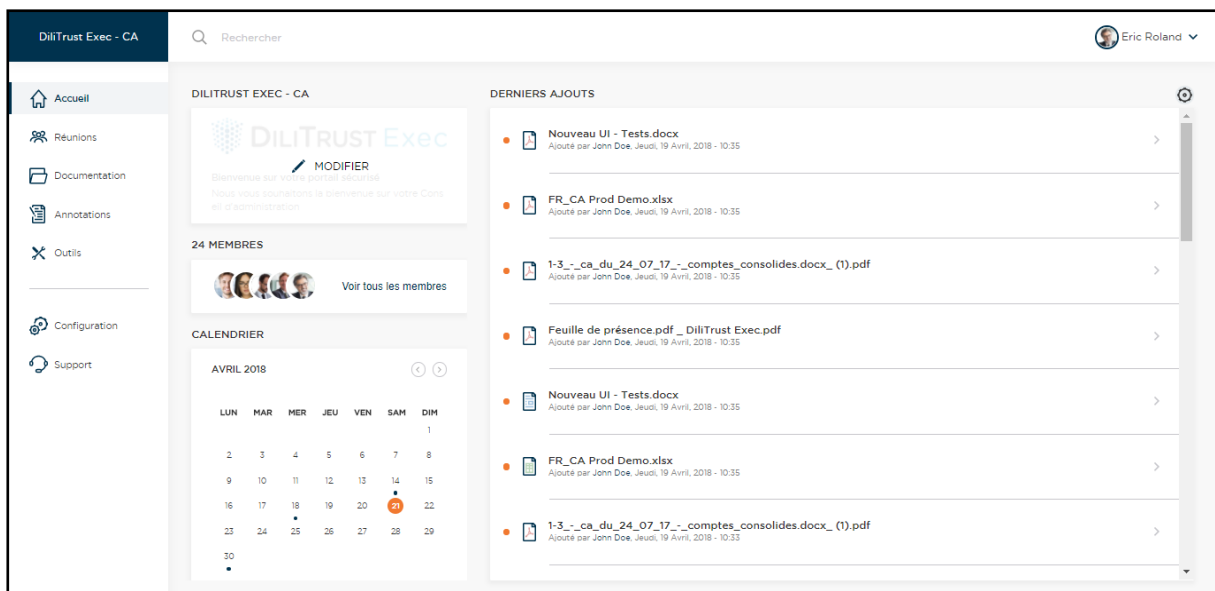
DiliTrust Exec - CA

Rechercher

Eric Roland

Accueil
Réunions
Documentation
Annotations
Outils
Configuration
Support

DILITRUST EXEC - CA

DILITRUST Exec
MODIFIER
Bienvenue sur votre portail sécurisé
Nous vous souhaitons la bienvenue sur votre Conseil d'administration

24 MEMBRES

Voir tous les membres

CALENDRIER

AVRIL 2018

| LUN | MAR | MER | JEU | VEN | SAM | DIM |
|---|---|---|---|---|---|---|
| | | | | | | 1 |
| 2 | 3 | 4 | 5 | 6 | 7 | 8 |
| 9 | 10 | 11 | 12 | 13 | 14 | 15 |
| 16 | 17 | 18 | 19 | 20 | 21 | 22 |
| 23 | 24 | 25 | 26 | 27 | 28 | 29 |
| 30 | | | | | | |

DERNIERS AJOUTS

Nouveau UI - Tests.docx
Ajouté par John Doe, Jeudi, 19 Avril, 2018 - 10:35

FR_CA Prod Demo.xlsx
Ajouté par John Doe, Jeudi, 19 Avril, 2018 - 10:35

1-3_-_ca_du_24_07_17_-_comptes_consolides.docx_ (1).pdf
Ajouté par John Doe, Jeudi, 19 Avril, 2018 - 10:35

Feuille de présence.pdf _ DiliTrust Exec.pdf
Ajouté par John Doe, Jeudi, 19 Avril, 2018 - 10:35

Nouveau UI - Tests.docx
Ajouté par John Doe, Jeudi, 19 Avril, 2018 - 10:35

FR_CA Prod Demo.xlsx
Ajouté par John Doe, Jeudi, 19 Avril, 2018 - 10:35

1-3_-_ca_du_24_07_17_-_comptes_consolides.docx_ (1).pdf
Ajouté par John Doe, Jeudi, 19 Avril, 2018 - 10:33